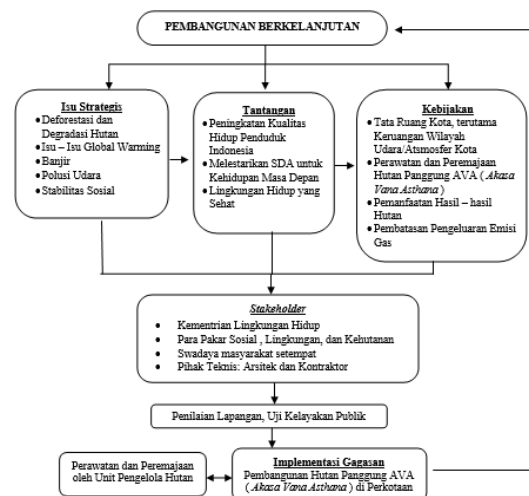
PEMBANGUNAN BERKELANJUTAN

Isu Strategis
- Deforestasi dan Degradasi Hutan
- Isu – Isu Global Warming
- Banjir
- Polusi Udara
- Stabilitas Sosial

Tantangan
- Peningkatan Kualitas Hidup Penduduk Indonesia
- Melestarikan SDA untuk Kehidupan Masa Depan
- Lingkungan Hidup yang Sehat

Kebijakan
- Tata Ruang Kota, terutama Keruangan Wilayah Udara/Atmosfer Kota
- Perawatan dan Peremajaan Hutan Panggung AVA ( *Akasa Vana Asthana* )
- Pemanfaatan Hasil – hasil Hutan
- Pembatasan Pengeluaran Emisi Gas

Stakeholder
- Kementrian Lingkungan Hidup
- Para Pakar Sosial , Lingkungan, dan Kehutanan
- Swadaya masyarakat setempat
- Pihak Teknis: Arsitek dan Kontraktor

Penilaian Lapangan, Uji Kelayakan Publik

Perawatan dan Peremajaan oleh Unit Pengelola Hutan

Implementasi Gagasan
Pembangunan Hutan Panggung AVA (*Akasa Vana Asthana*) di Perkotaan